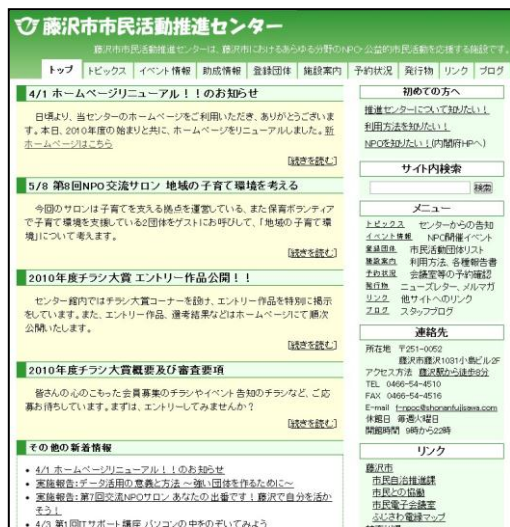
藤沢市市民活動推進センター

藤沢市市民活動推進センターは、藤沢市におけるあらゆる分野のNPO・公益的市民活動を応援する施設です。

トップ | トピックス | イベント情報 | 助成情報 | 登録団体 | 施設案内 | 予約状況 | 発行物 | リンク | ブログ

4/1 ホームページリニューアル！！のお知らせ

日頃より、当センターのホームページをご利用いただき、ありがとうございます。本日、2010年度の始まりと共に、ホームページをリニューアルしました。新ホームページはこちら

[続きを読む]

5/8 第8回NPO交流サロン 地域の子育て環境を考える

今回のサロンは子育てを支える拠点を運営している、また保育ボランティアで子育て環境を支援している2団体をゲストにお呼びして、「地域の子育て環境」について考えます。

[続きを読む]

2010年度チラシ大賞 エントリー作品公開！！

センター館内ではチラシ大賞コーナーを設け、エントリー作品を特別に掲示をしています。また、エントリー作品、選考結果などはホームページにて順次公開いたします。

[続きを読む]

2010年度チラシ大賞概要及び審査要項

皆さんの心のこもった会員募集のチラシやイベント告知のチラシなど、ご応募お待ちしています。まずは、エントリーしてみませんか？

[続きを読む]

その他の新着情報

• 4/1 ホームページリニューアル！！のお知らせ
• 実施報告:データ活用の意義と方法 ～強い団体を作るために～
• 実施報告:第7回交流NPOサロン あなたの出番です！藤沢で自分を活かそう！
• 4/3 第1回ITサポート講座 パソコンの中をのぞいてみよう

初めての方へ

推進センターについて知りたい！
利用方法を知りたい！
NPOを知りたい！(内閣府HPへ)

サイト内検索

検索

メニュー

トピックス センターからの告知
イベント情報 NPO開催イベント
登録団体 市民活動団体リスト
施設案内 利用方法、各種報告書
予約状況 会議室等の予約確認
発行物 ニューズレター、メルマガ
リンク 他サイトへのリンク
ブログ スタッフブログ

連絡先

所在地 〒251-0052
藤沢市藤沢1031小島ビル2F
アクセス方法 藤沢駅から徒歩8分
TEL 0466-54-4510
FAX 0466-54-4516
E-mail f-npoc@shonanfujisawa.com
休館日 毎週火曜日
開館時間 9時から22時

リンク

藤沢市
市民自治推進課
市民との協働
市民電子会議室
ふじさわ電縁マップ